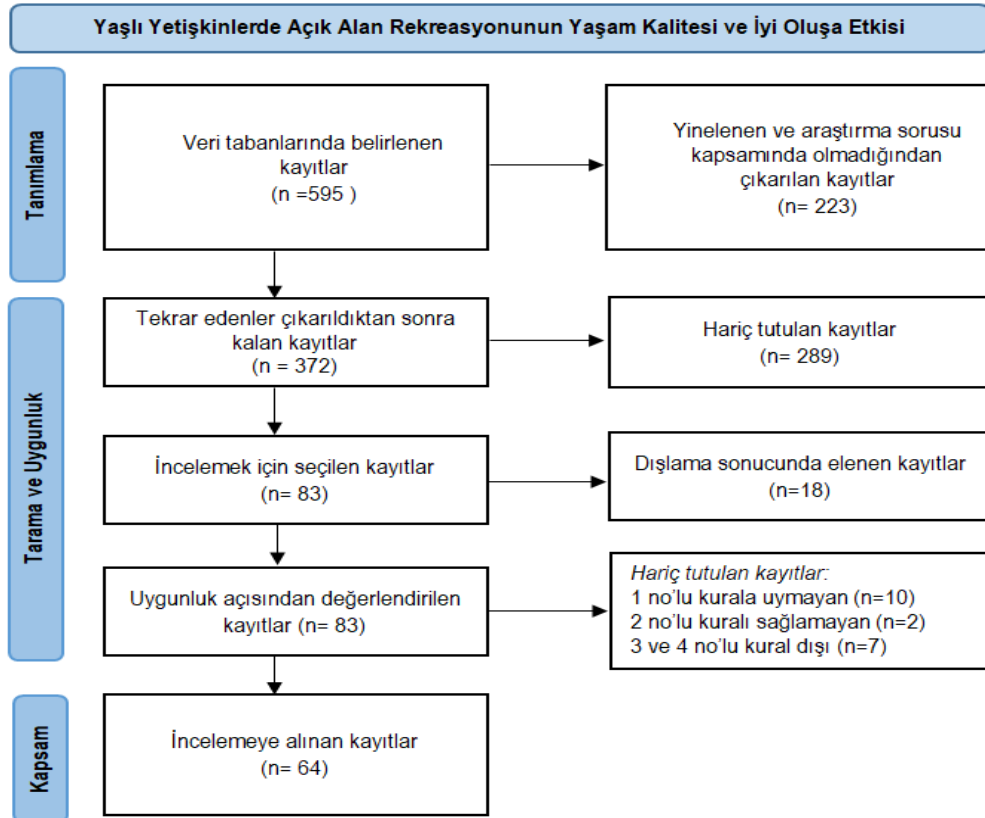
Yaşlı Yetişkinlerde Açık Alan Rekreasyonunun Yaşam Kalitesi ve İyi Oluşa Etkisi

Tanımlama

Veri tabanlarında belirlenen kayıtlar
(n =595 )

Yinelenen ve araştırma sorusu kapsamında olmadığından çıkarılan kayıtlar
(n= 223)

Tarama ve Uygunluk

Tekrar edenler çıkarıldıktan sonra kalan kayıtlar
(n = 372)

Hariç tutulan kayıtlar
(n= 289)

İncelemek için seçilen kayıtlar
(n= 83)

Dışlama sonucunda elenen kayıtlar
(n=18)

Uygunluk açısından değerlendirilen kayıtlar (n= 83)

Hariç tutulan kayıtlar:
1 no'lu kurala uymayan (n=10)
2 no'lu kuralı sağlamayan (n=2)
3 ve 4 no'lu kural dışı (n=7)

Kapsam

İncelemeye alınan kayıtlar
(n= 64)